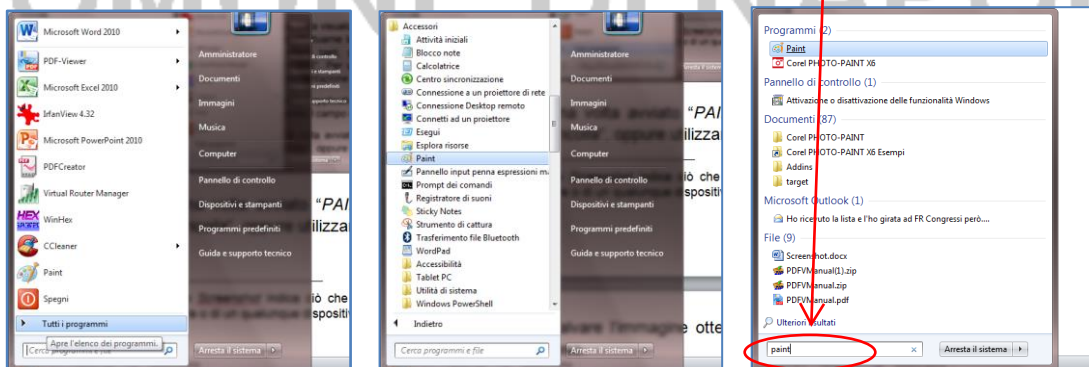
Microsoft Word 2010
PDF-Viewer
Microsoft Excel 2010
IrfanView 4.32
Microsoft PowerPoint 2010
PDFCreator
Virtual Router Manager
WinHex
CCleaner
Paint
Spegni
Tutti i programmi
Apre l'elenco dei programmi.
Cerca programmi e file

Amministratore
Documenti
Immagini
Musica
Computer
Pannello di controllo
Dispositivi e stampanti
Programmi predefiniti
Guida e supporto tecnico
Arresta il sistema

"PAI
utilizza
iò che
spositi

Accessori
Attività iniziali
Blocco note
Calcolatrice
Centro sincronizzazione
Connessione a un proiettore di rete
Connessione Desktop remoto
Connetti ad un proiettore
Esegui
Esplora risorse
Paint
Pannello input penna espressioni m
Prompt dei comandi
Registratore di suoni
Sticky Notes
Strumento di cattura
Trasferimento file Bluetooth
WordPad
Accessibilità
Tablet PC
Utilità di sistema
Windows PowerShell
Indietro
Cerca programmi e file

Amministratore
Documenti
Immagini
Musica
Computer
Pannello di controllo
Dispositivi e stampanti
Programmi predefiniti
Guida e supporto tecnico
Arresta il sistema

"PAI
ppure utilizza
iò che
spositi
vare l'immagine otte

Programmi (2)
Paint
Corel PHOTO-PAINT X6
Pannello di controllo (1)
Attivazione o disattivazione delle funzionalità Windows
Documenti (87)
Corel PHOTO-PAINT
Corel PHOTO-PAINT X6 Esempi
Addins
target
Microsoft Outlook (1)
Ho ricevuto la lista e l'ho girata ad FR Congressi però....
File (9)
Screenshot.docx
PDFVManual(1).zip
PDFVManual.zip
PDFVManual.pdf
Ulteriori risultati
paint
Arresta il sistema